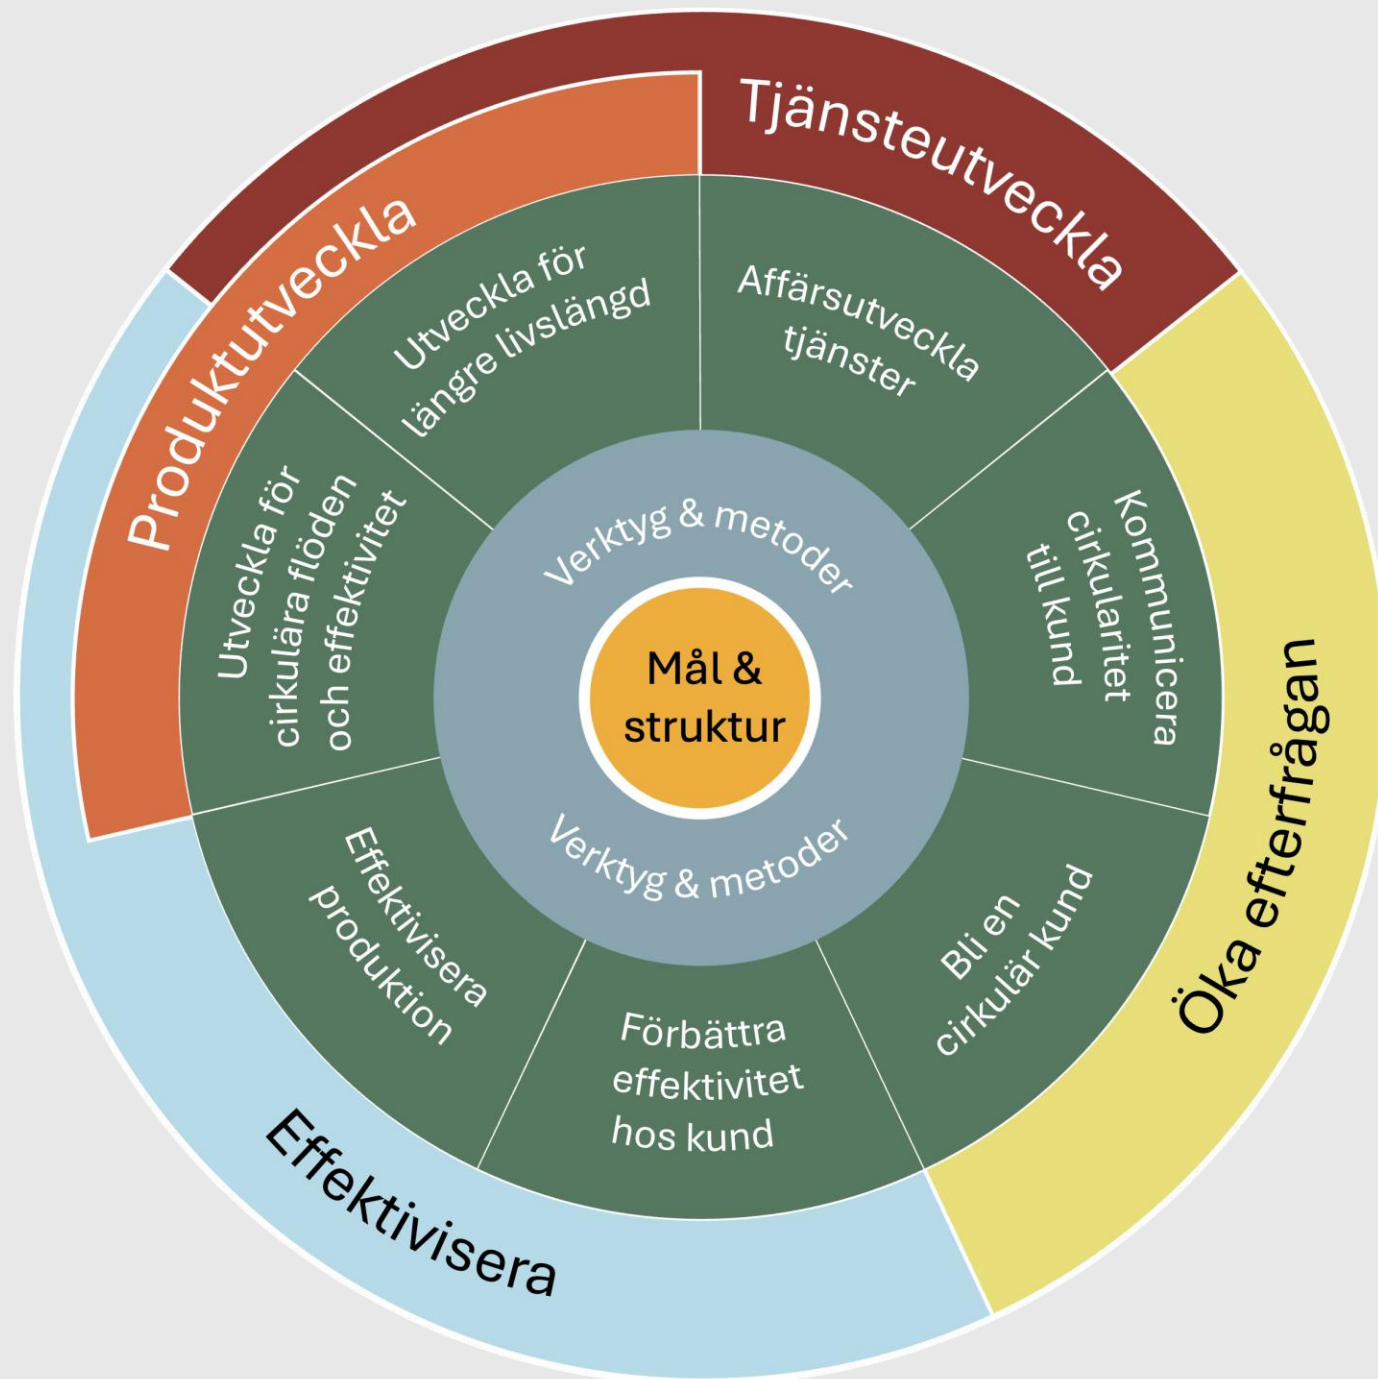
Produktutveckla

Tjänsteutveckla

Öka efterfrågan

Effektivisera

Utveckla för längre livslängd

Affärsutveckla tjänster

Kommunicera cirkularitet till kund

Bli en cirkulär kund

Förbättra effektivitet hos kund

Effektivisera produktion

Utveckla för cirkulära flöden och effektivitet

Verktyg & metoder

Mål & struktur

Verktyg & metoder